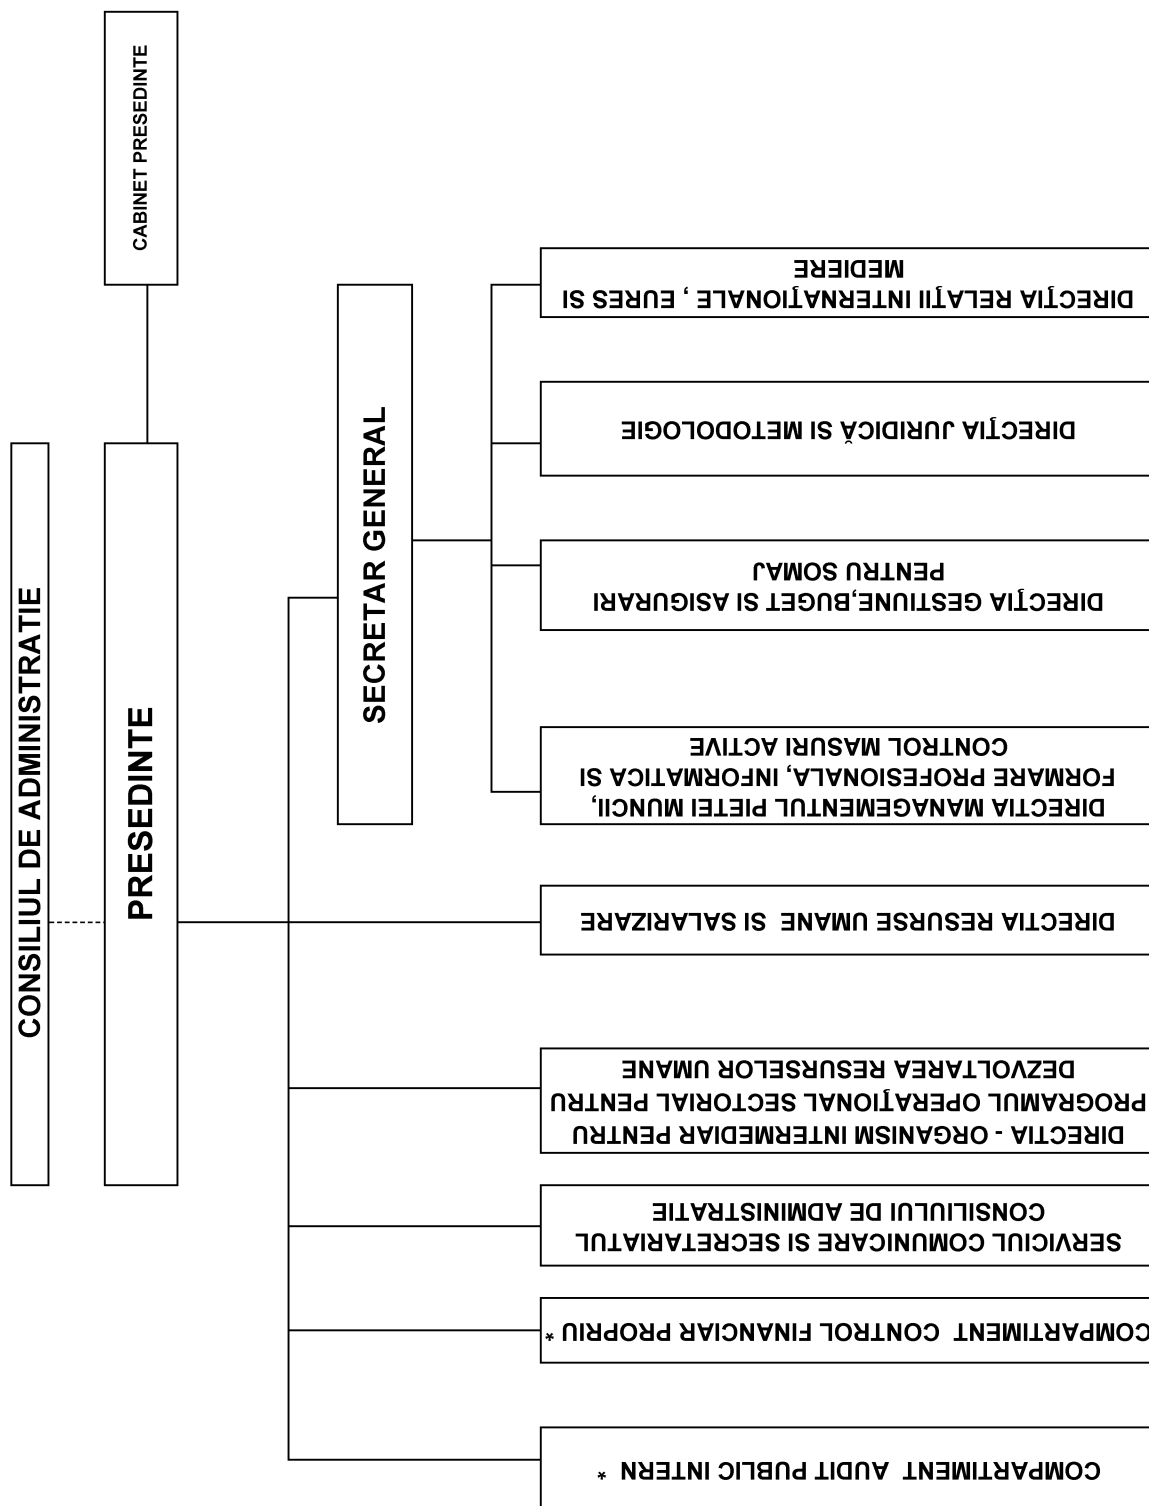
CONSILIUL DE ADMINISTRATIE

PRESEDINTE

CABINET PRESEDINTE

SECRETAR GENERAL

DIRECŢIA RELAŢII INTERNAŢIONALE , EURES SI MEDIERE

DIRECŢIA JURIDICĂ SI METODOLOGIE

DIRECŢIA GESTIUNE,BUGET SI ASIGURARI PENTRU SOMAJ

DIRECTIA MANAGEMENTUL PIETEI MUNCII, FORMARE PROFESIONALA, INFORMATICA SI CONTROL MASURI ACTIVE

DIRECTIA RESURSE UMANE SI SALARIZARE

DIRECTIA - ORGANISM INTERMEDIAR PENTRU PROGRAMUL OPERAŢIONAL SECTORIAL PENTRU DEZVOLTAREA RESURSELOR UMANE

SERVICIUL COMUNICARE SI SECRETARIATUL CONSILIULUI DE ADMINISTRATIE

COMPARTIMENT CONTROL FINANCIAR PROPRIU *

COMPARTIMENT AUDIT PUBLIC INTERN *